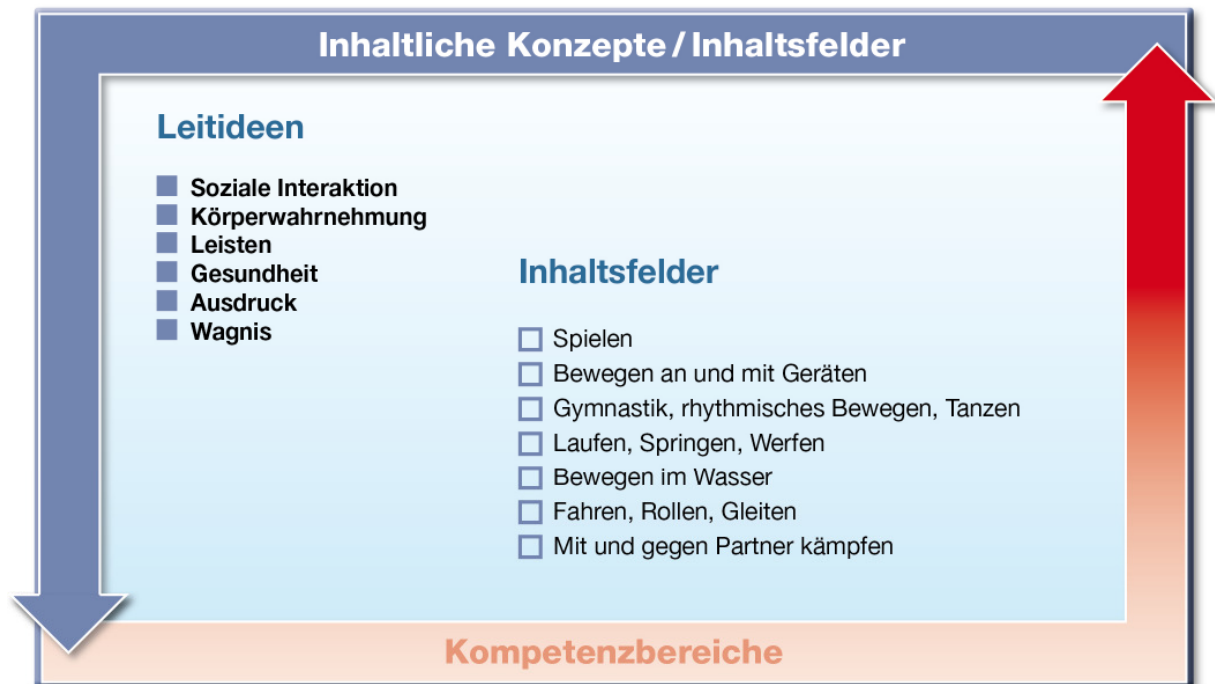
Inhaltliche Konzepte / Inhaltsfelder

Leitideen

■ Soziale Interaktion
■ Körperwahrnehmung
■ Leisten
■ Gesundheit
■ Ausdruck
■ Wagnis

Inhaltsfelder

☐ Spielen
☐ Bewegen an und mit Geräten
☐ Gymnastik, rhythmisches Bewegen, Tanzen
☐ Laufen, Springen, Werfen
☐ Bewegen im Wasser
☐ Fahren, Rollen, Gleiten
☐ Mit und gegen Partner kämpfen

Kompetenzbereiche